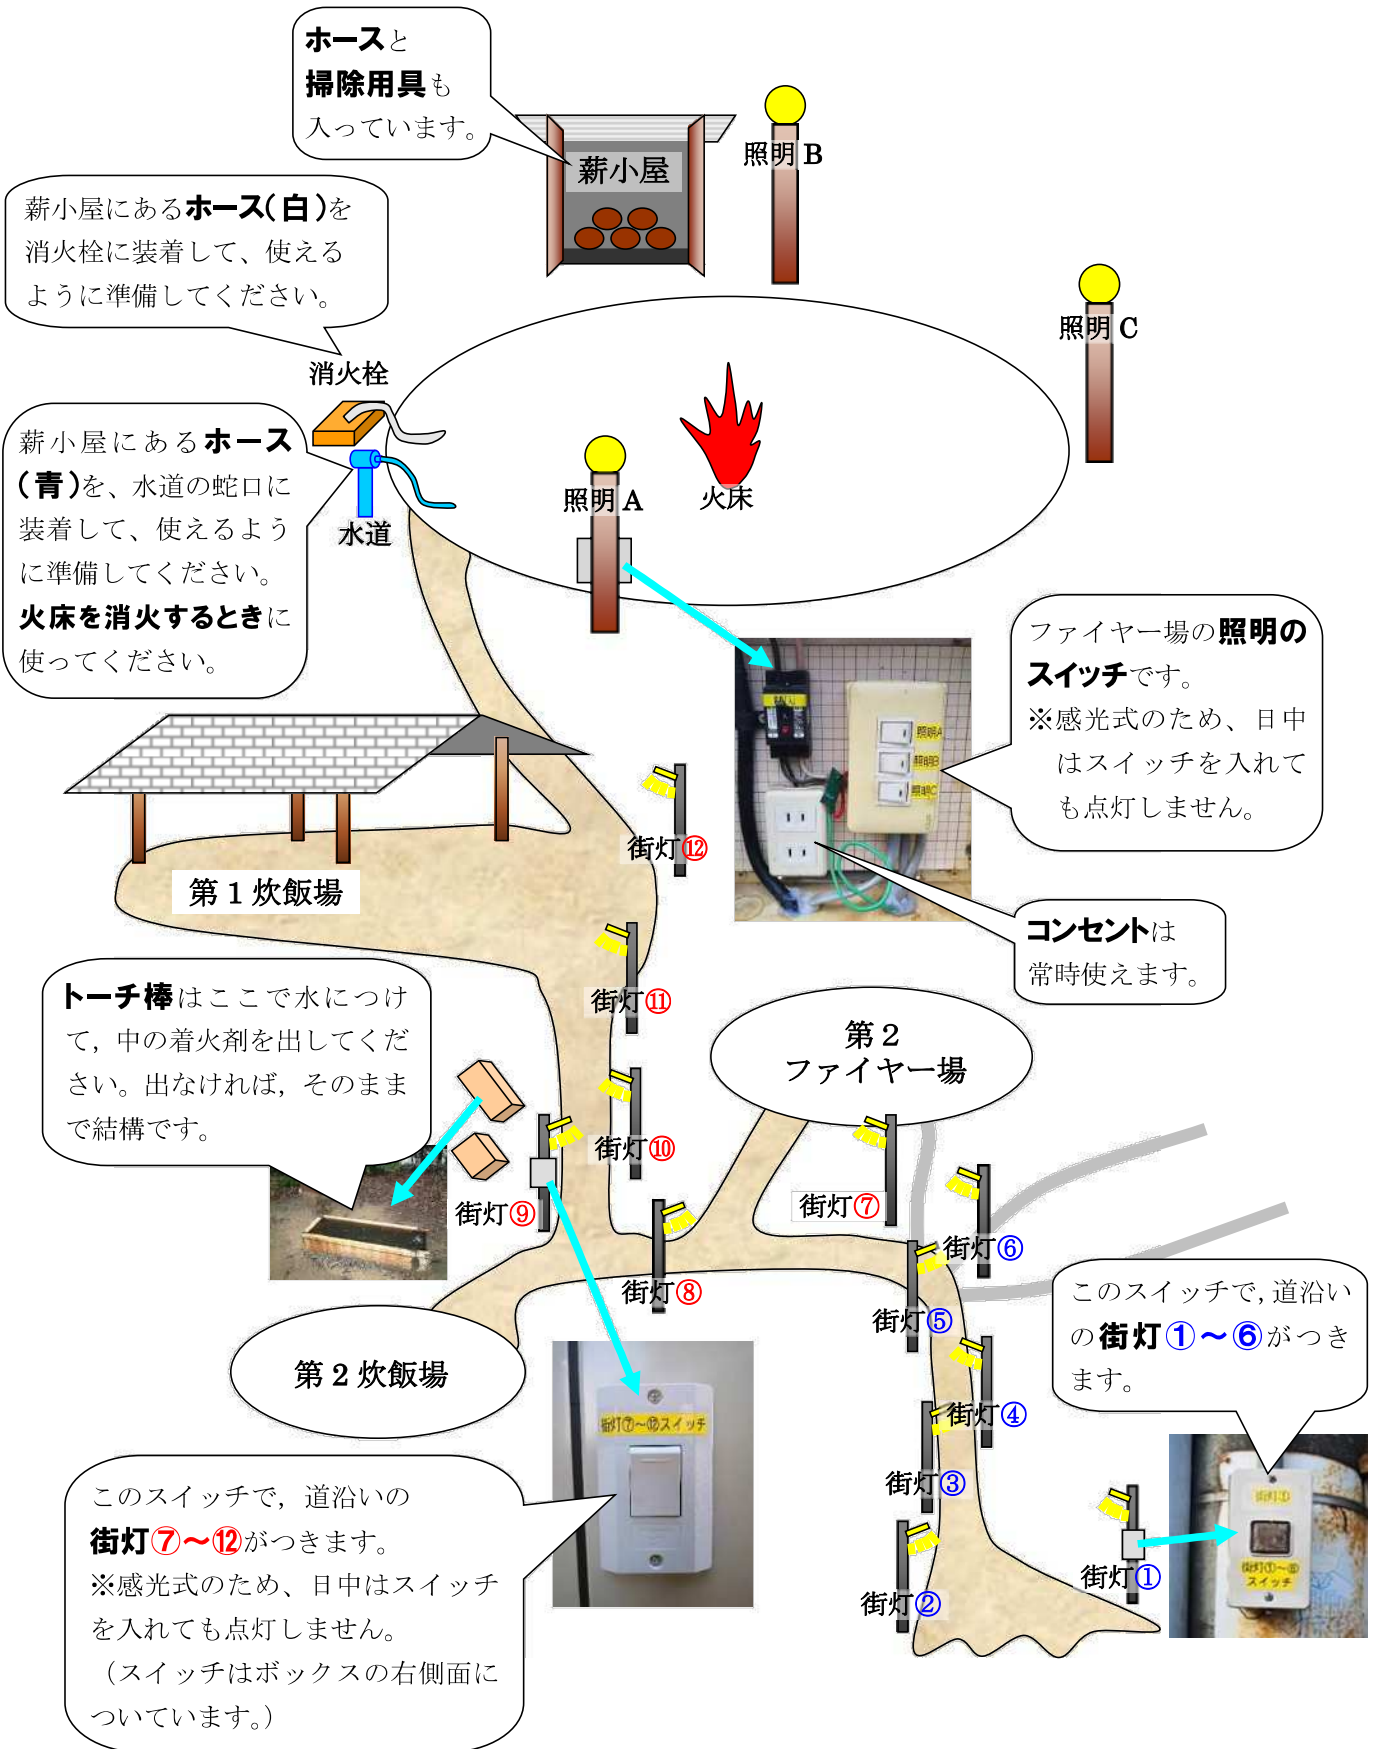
ホースと
掃除用具も
入っています。

薪小屋

照明 B

薪小屋にあるホース(白)を消火栓に装着して、使えるように準備してください。

照明 C

消火栓

薪小屋にあるホース(青)を、水道の蛇口に装着して、使えるように準備してください。
火床を消火するときに使ってください。

水道

照明 A

火床

ファイヤー場の照明のスイッチです。
※感光式のため、日中はスイッチを入れても点灯しません。

照明A
照明B
照明C

街灯⑫

第１炊飯場

コンセントは常時使えます。

トーチ棒はここで水につけて，中の着火剤を出してください。出なければ，そのままで結構です。

街灯⑪

第２
ファイヤー場

街灯⑩

街灯⑨

街灯⑦

街灯⑥

街灯⑧

街灯⑤

このスイッチで，道沿いの街灯①～⑥がつきます。

第２炊飯場

街灯⑦～⑫スイッチ

街灯④

街灯③

このスイッチで，道沿いの街灯⑦～⑫がつきます。
※感光式のため、日中はスイッチを入れても点灯しません。
（スイッチはボックスの右側面についています。）

街灯①

街灯②

街灯①～⑥スイッチ